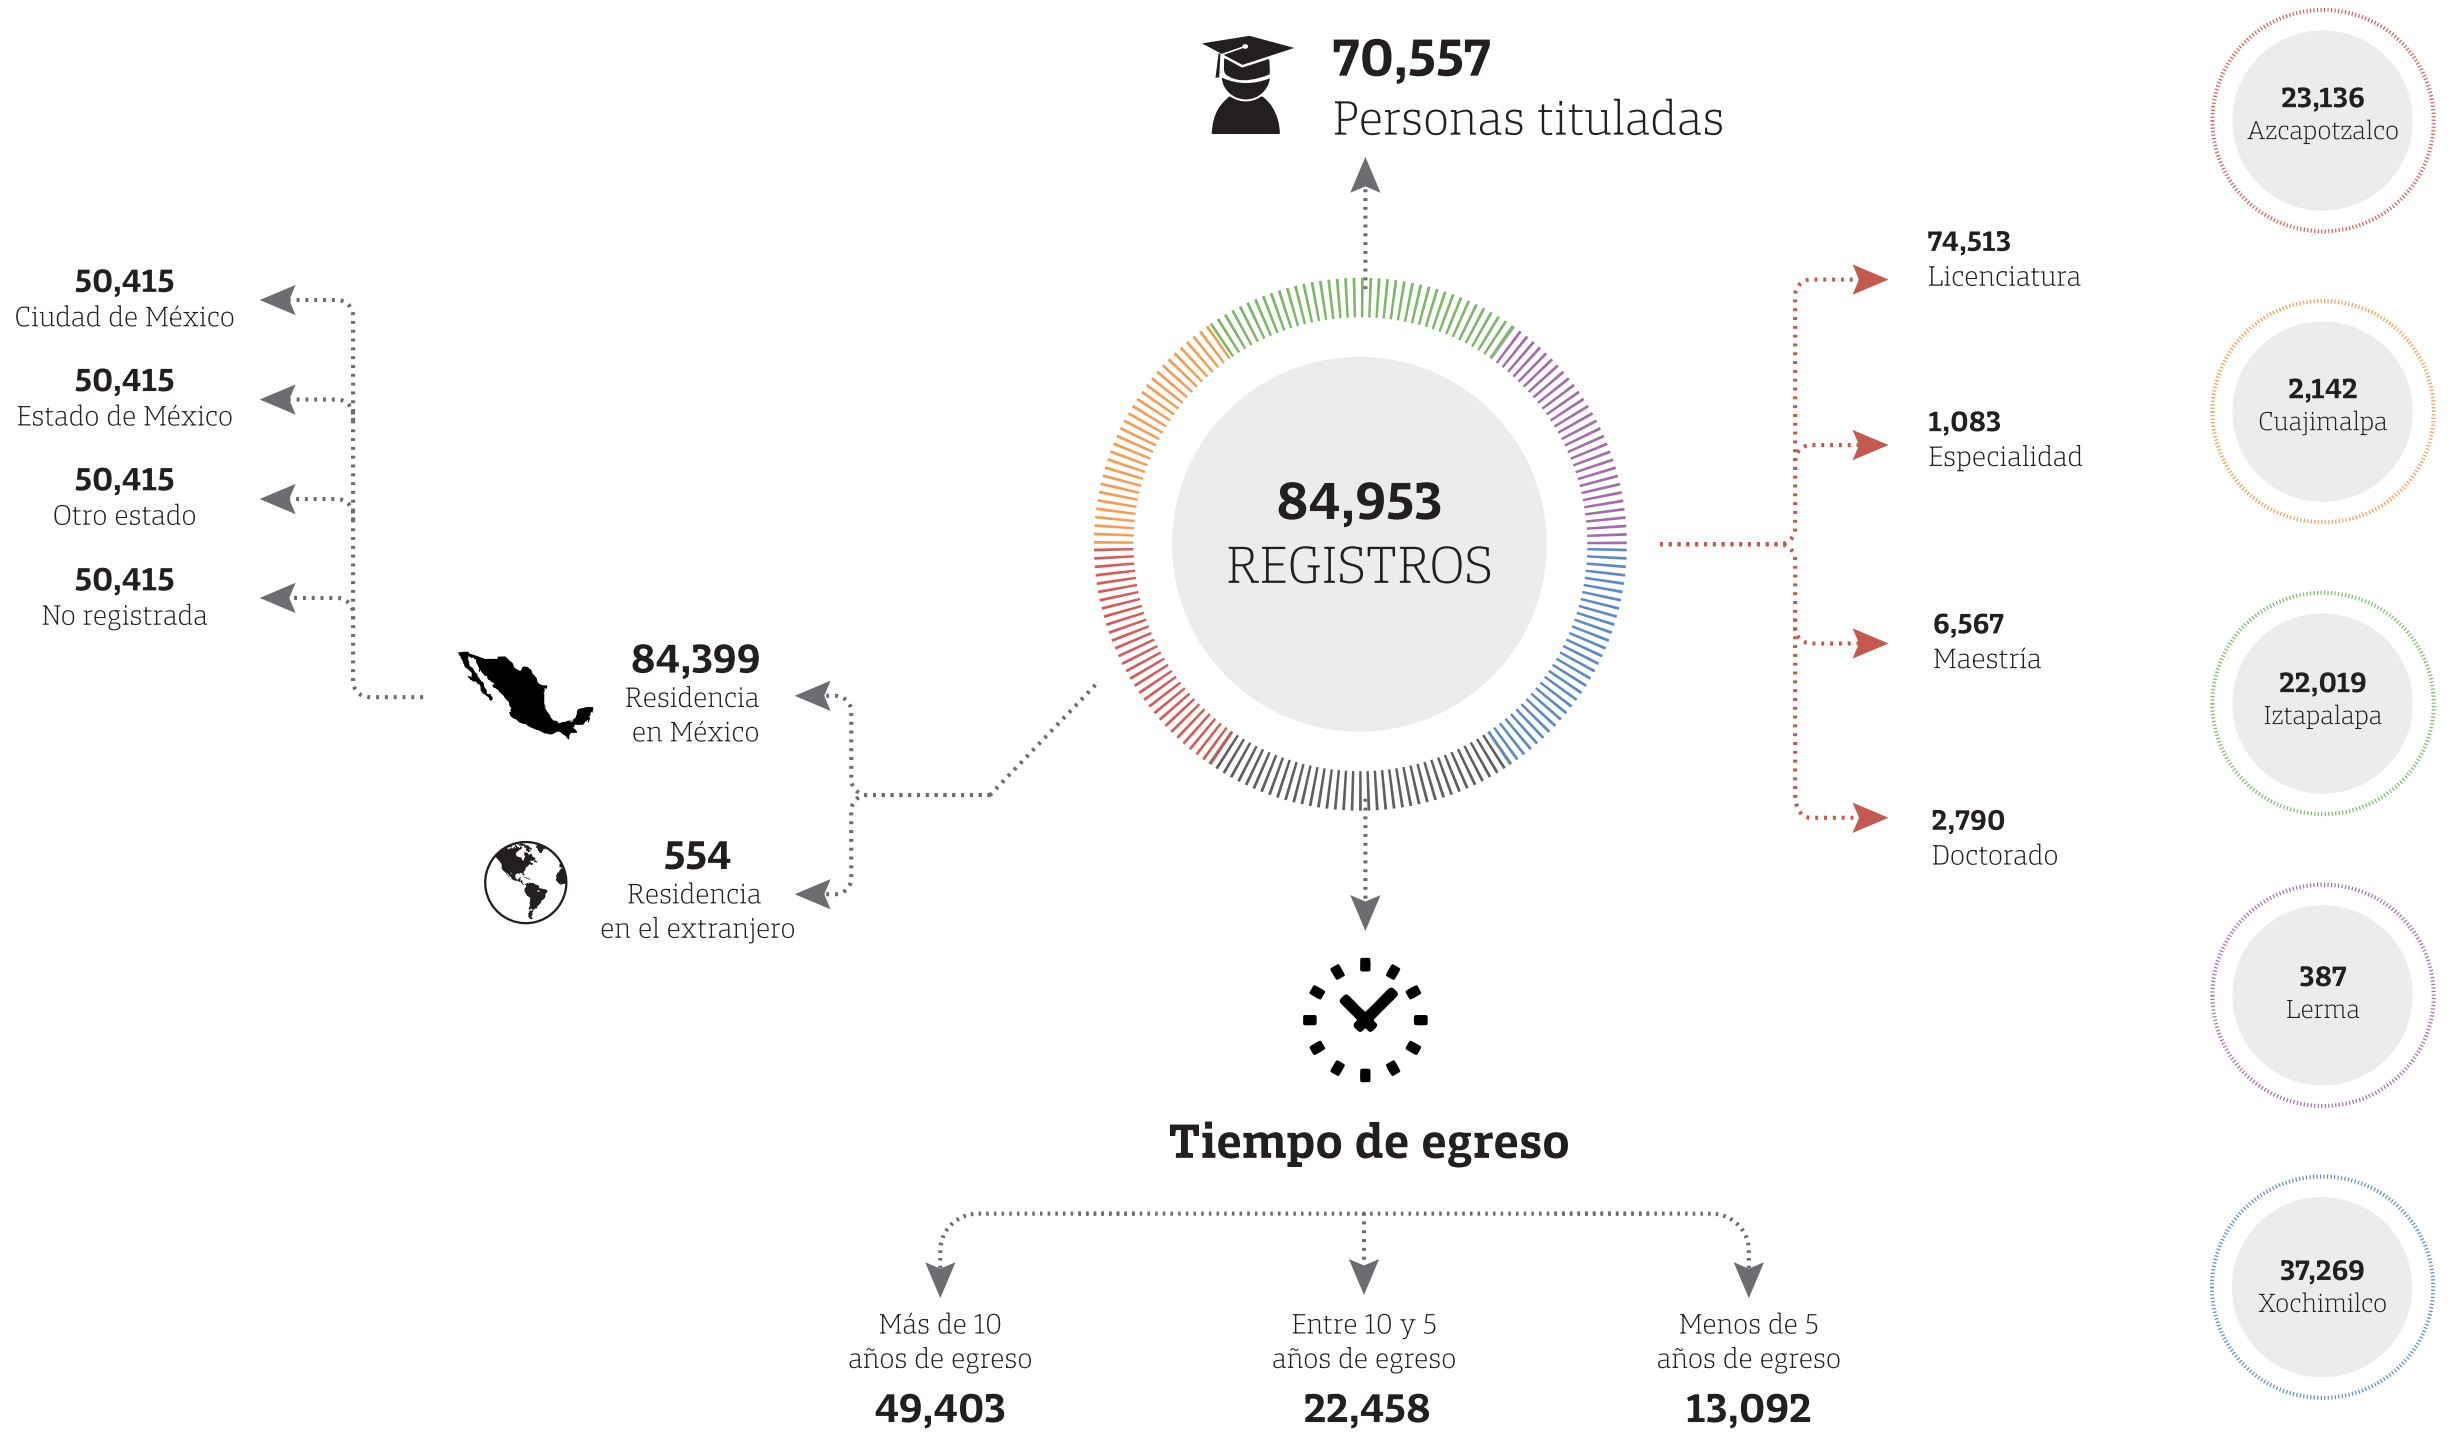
70,557
Personas tituladas

23,136
Azcapotzalco

2,142
Cuajimalpa

22,019
Iztapalapa

387
Lerma

37,269
Xochimilco

50,415
Ciudad de México

50,415
Estado de México

50,415
Otro estado

50,415
No registrada

84,953
REGISTROS

74,513
Licenciatura

1,083
Especialidad

6,567
Maestría

2,790
Doctorado

84,399
Residencia en México

554
Residencia en el extranjero

Tiempo de egreso

Más de 10 años de egreso
49,403

Entre 10 y 5 años de egreso
22,458

Menos de 5 años de egreso
13,092